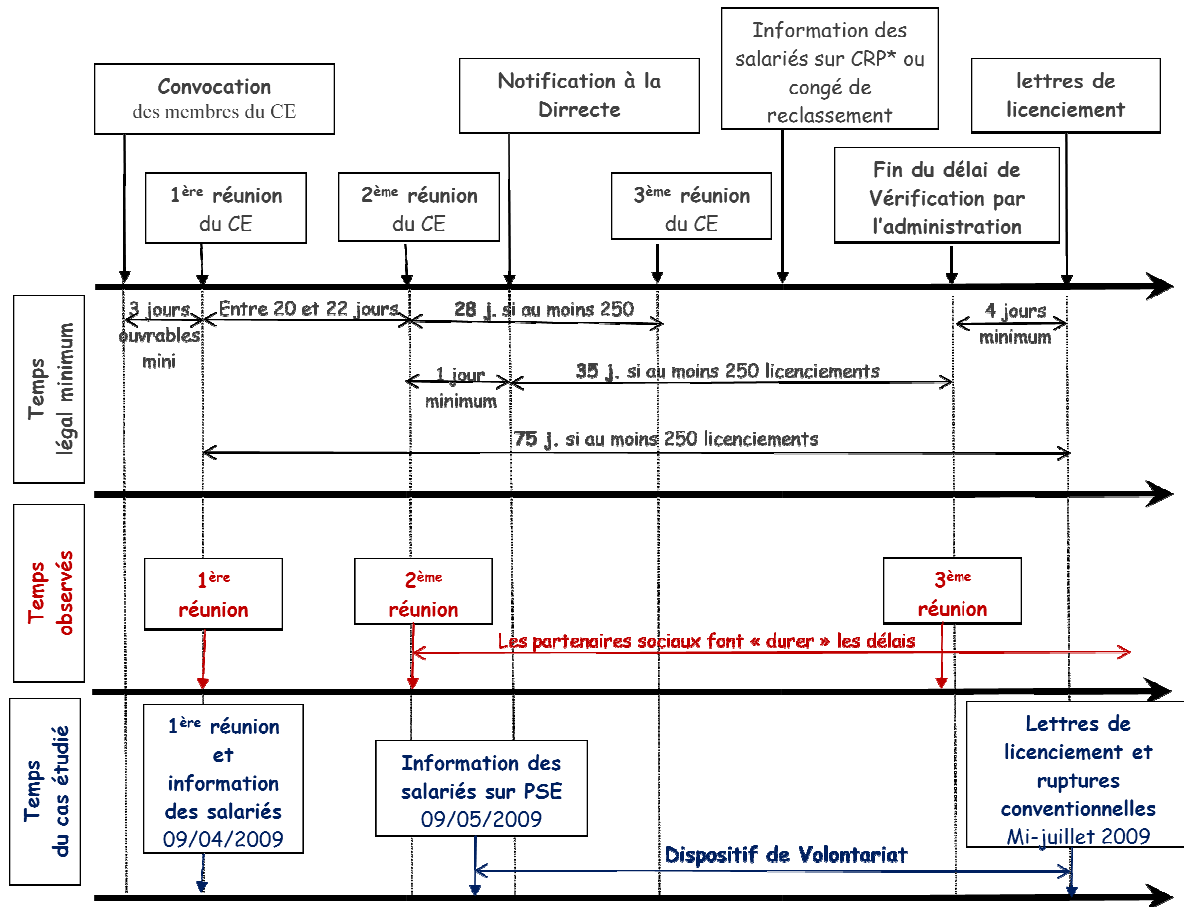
Convocation des membres du CE

Notification à la Dirrecte

Information des salariés sur CRP* ou congé de reclassement

lettres de licenciement

1ère réunion du CE

2ème réunion du CE

3ème réunion du CE

Fin du délai de Vérification par l'administration

Temps légal minimum

3 jours ouvrables mini

Entre 20 et 22 jours

28 j. si au moins 250

4 jours minimum

1 jour minimum

35 j. si au moins 250 licenciements

75 j. si au moins 250 licenciements

Temps observés

1ère réunion

2ème réunion

3ème réunion

Les partenaires sociaux font « durer » les délais

Temps du cas étudié

1ère réunion et information des salariés 09/04/2009

Information des salariés sur PSE 09/05/2009

Lettres de licenciement et ruptures conventionnelles Mi-juillet 2009

Dispositif de Volontariat